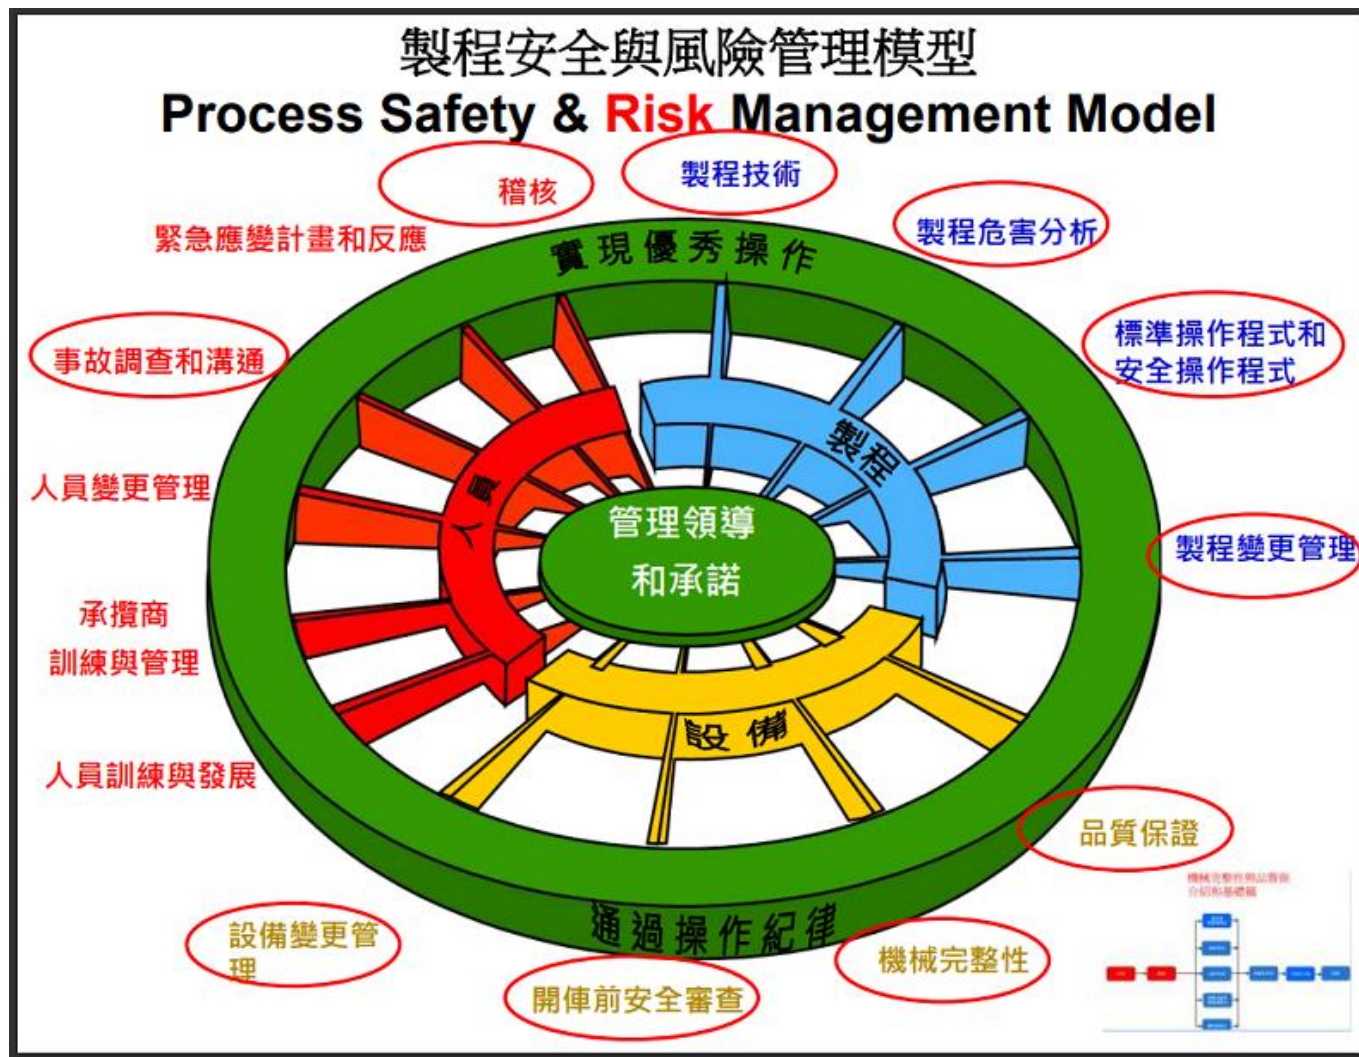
製程安全與風險管理模型
Process Safety & Risk Management Model

稽核

製程技術

緊急應變計畫和反應

實現優秀操作

製程危害分析

標準操作程式和安全操作程式

事故調查和溝通

製程

人員

人員變更管理

管理領導和承諾

製程變更管理

承攬商訓練與管理

設備

人員訓練與發展

品質保證

通過操作紀律

設備變更管理

機械完整性

開俥前安全審查

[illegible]